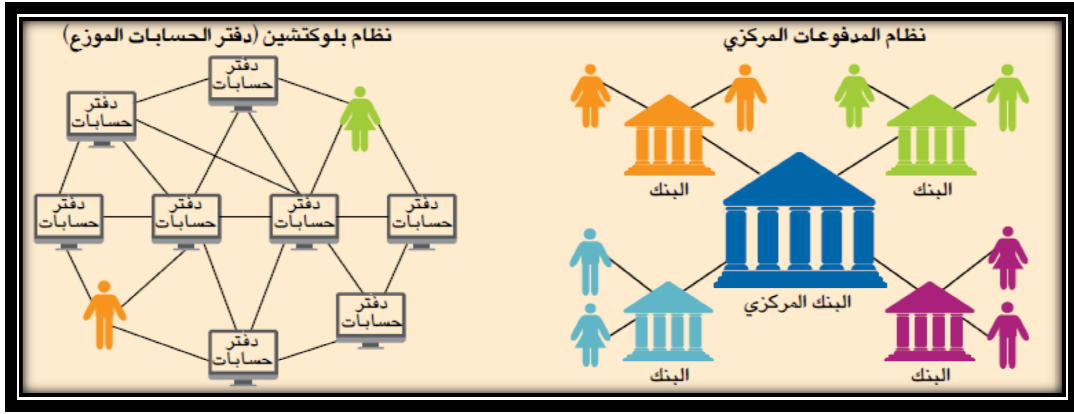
نظام المدفوعات المركزي

البنك

البنك

البنك المركزي

البنك

البنك

نظام بلوكتشين (دفتر الحسابات الموزع)

دفتر حسابات

دفتر حسابات

دفتر حسابات

دفتر حسابات

دفتر حسابات

دفتر حسابات

دفتر حسابات

دفتر حسابات